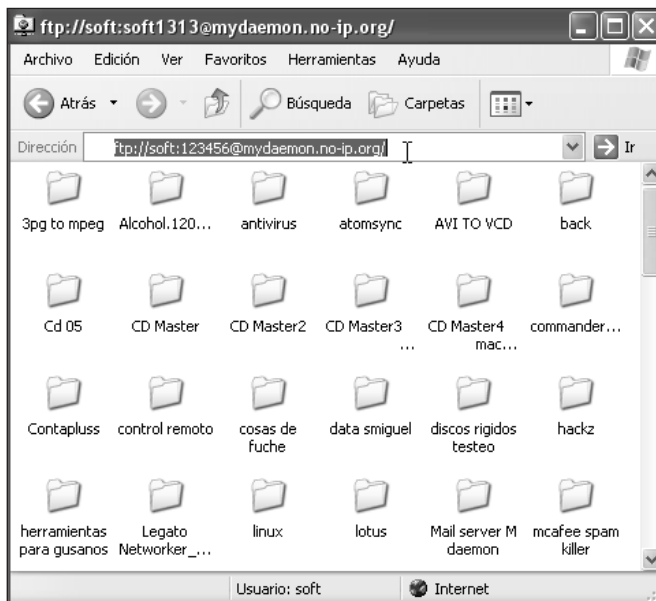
ftp://soft:soft1313@mydaemon.no-ip.org/

Archivo Edición Ver Favoritos Herramientas Ayuda

Atrás Búsqueda Carpetas

Dirección ftp://soft:123456@mydaemon.no-ip.org/ Ir

3pg to mpeg
Alcohol.120...
antivirus
atomsync
AVI TO VCD
back
Cd 05
CD Master
CD Master2
CD Master3 ...
CD Master4 mac...
commander...
Contapluss
control remoto
cosas de fuche
data smiguel
discos rigidos testeo
hackz
herramientas para gusanos
Legato Networker_...
linux
lotus
Mail server M daemon
mcafee spam killer

Usuario: soft
Internet